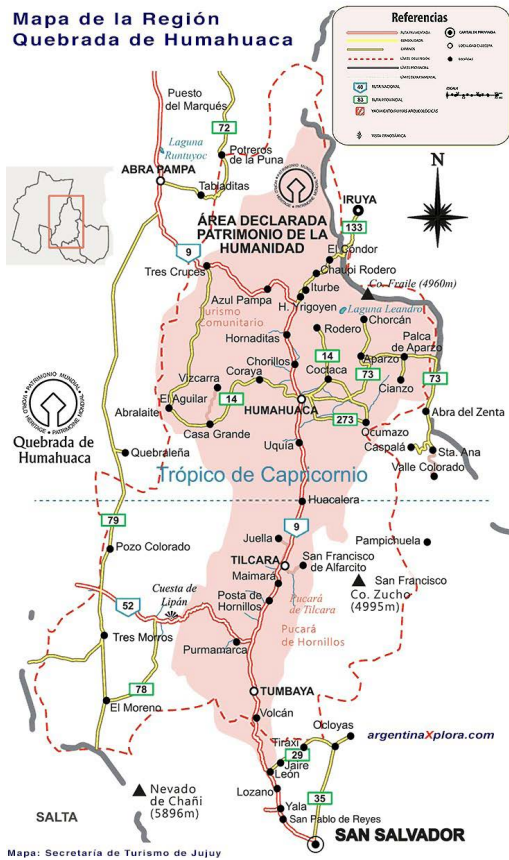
Mapa de la Región
Quebrada de Humahuaca

Referencias
RUTA PAVIMENTADA
CAPITAL DE PROVINCIA
ENRIPIADO
LOCALIDAD CABECERA
LOCALIDAD
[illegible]
LÍMITE DE REGIÓN
LÍMITE PROVINCIAL
LÍMITE DEPARTAMENTAL
40 RUTA NACIONAL
53 RUTA PROVINCIAL
ESCALA
YACIMIENTOS/SITIOS ARQUEOLÓGICOS
VISTA PANORÁMICA

N

Puesto del Marqués
72
Laguna Runtuyoc
Potreros de la Puna
ABRA PAMPA
Tabladitas
IRUYA
133
ÁREA DECLARADA PATRIMONIO DE LA HUMANIDAD
9
Tres Cruces
El Condor
Chaupi Rodero
Iturbe
Co. Fraile (4960m)
Azul Pampa
Turismo Comunitario
H. Yrigoyen
Laguna Leandro
Chorcán
Rodero
Hornaditas
Palca de Aparzo
14
Aparzo
Chorillos
Coraya
Cianzo
Vizcarra
Coctaca
73
73
El Aguilar
14
HUMAHUACA
Abra del Zenta
Abralaite
273
Casa Grande
Ocumazo
Uquía
Caspalá
Quebrada de Humahuaca
Quebraleña
Sta. Ana
Valle Colorado
Trópico de Capricornio
Huacalera
79
Pampichuela
Juella
9
Pozo Colorado
TILCARA
San Francisco de Alfarcito
Maimará
San Francisco
Cuesta de Lipán
Co. Zucho (4995m)
52
Posta de Hornillos
Pucará de Tilcara
Tres Morros
Pucará de Hornillos
Purmamarca
78
TUMBAYA
El Moreno
Volcán
Ocloyas
argentinaXplora.com
Tiraxi
29
Jaire
León
Nevado de Chañi (5896m)
Lozano
35
SALTA
Yala
San Pablo de Reyes
SAN SALVADOR
Mapa: Secretaría de Turismo de Jujuy